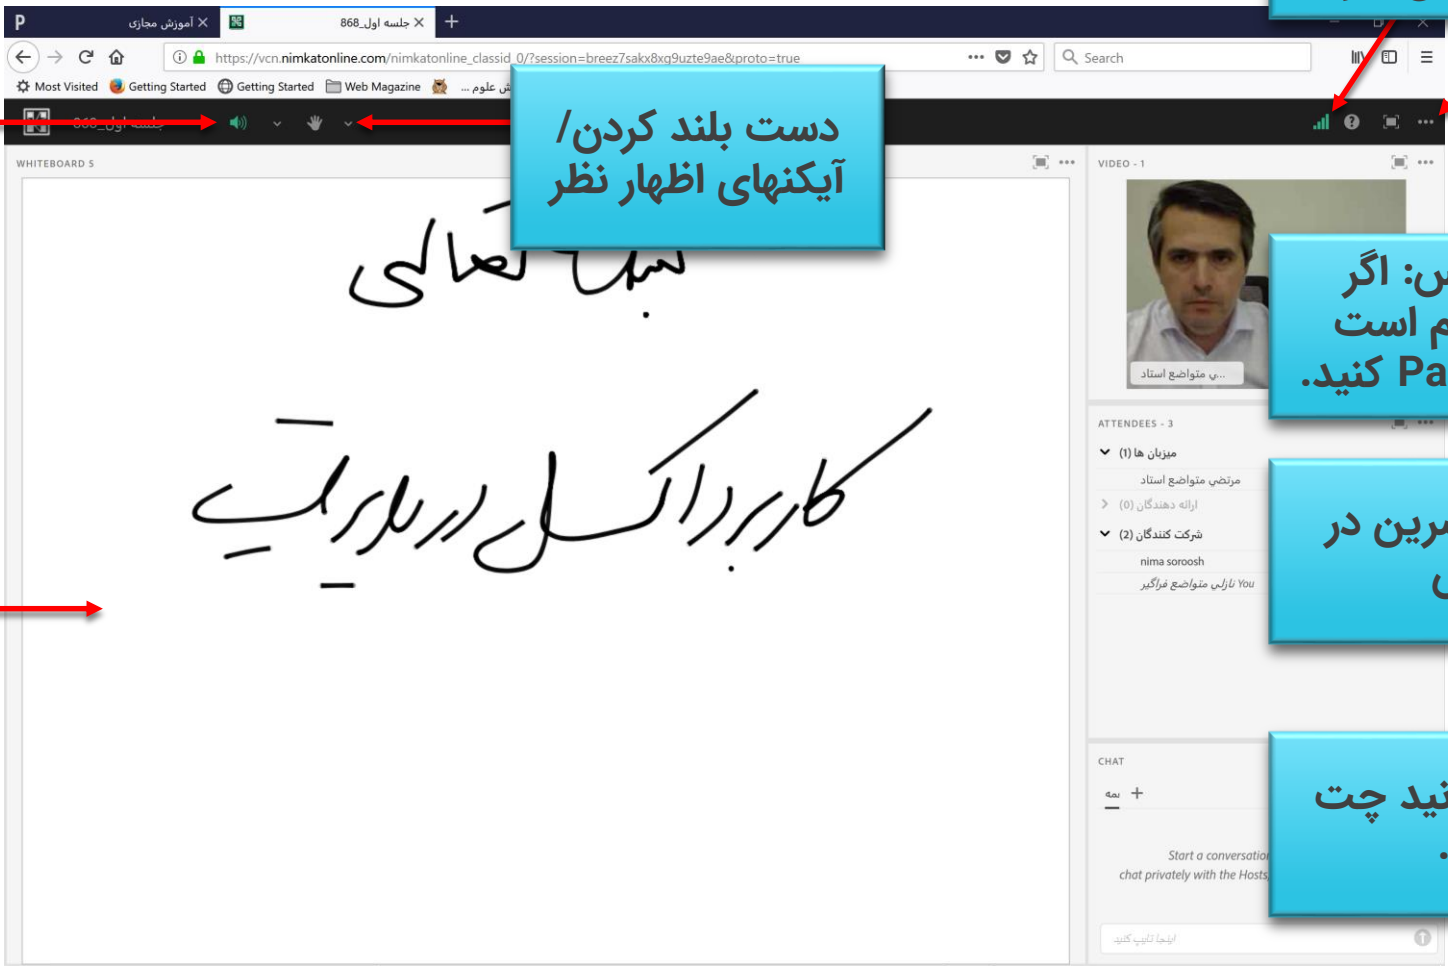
P
آموزش مجازی ×
868_جلسه اول ×
+
https://vcn.nimkatonline.com/nimkatonline_classid_0/?session=breez7sakx8xq9uzte9ae&proto=true
Search
Most Visited
Getting Started
Getting Started
Web Magazine
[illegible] علوم ...

868_جلسه اول

دست بلند کردن/ آیکنهای اظهار نظر

WHITEBOARD 5

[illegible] تعالی

کاربرد اکسل در بلاریک

VIDEO - 1
... ی متواضع استاد

ATTENDEES - 3
میزبان ها (1)
مرتضی متواضع استاد
ارائه دهندگان (0)
شرکت کنندگان (2)
nima soroosh
You نازلی متواضع فراگیر

CHAT
همه +
Start a conversation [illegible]
chat privately with the Hosts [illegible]
اینجا تایپ کنید

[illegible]س: اگر
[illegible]م است
Pa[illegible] کنید.

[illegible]رین در
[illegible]

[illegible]نید چت
.